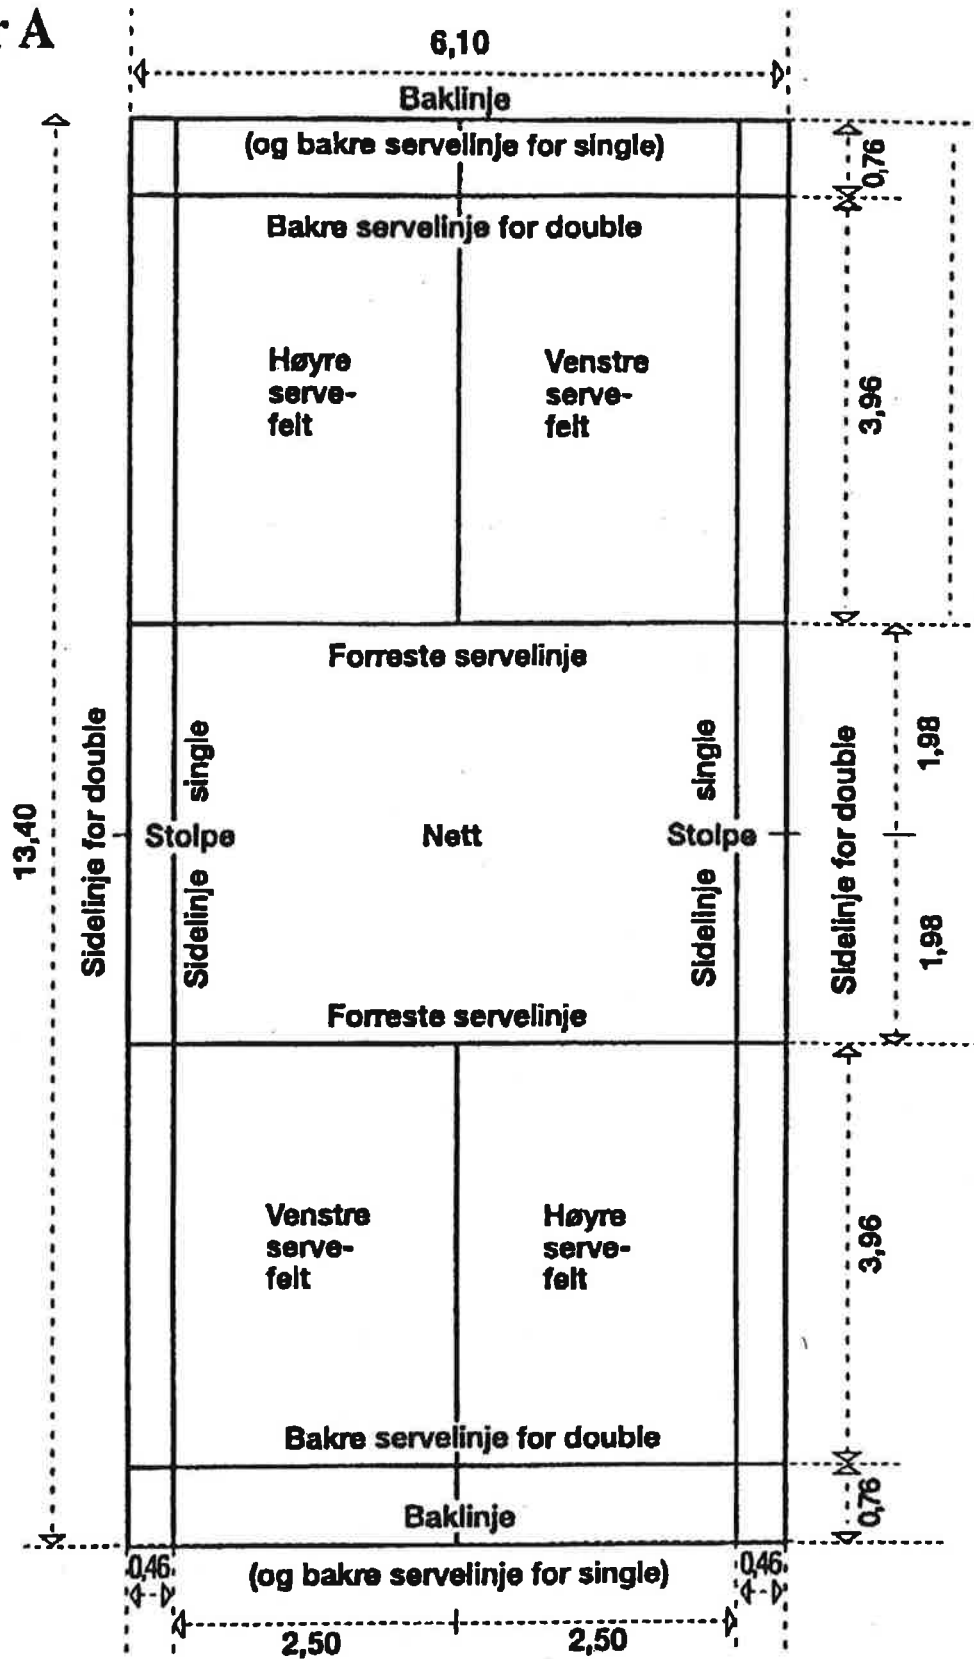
r A

6,10

Baklinje
(og bakre servelinje for single)

0,76

Bakre servelinje for double

Høyre serve-felt

Venstre serve-felt

3,96

Forreste servelinje

13,40

Sidelinje for double

Sidelinje single

Stolpe

Nett

Sidelinje single

Stolpe

Sidelinje for double

1,98

1,98

Forreste servelinje

Venstre serve-felt

Høyre serve-felt

3,96

Bakre servelinje for double

0,76

Baklinje
(og bakre servelinje for single)

0,46

0,46

2,50

2,50